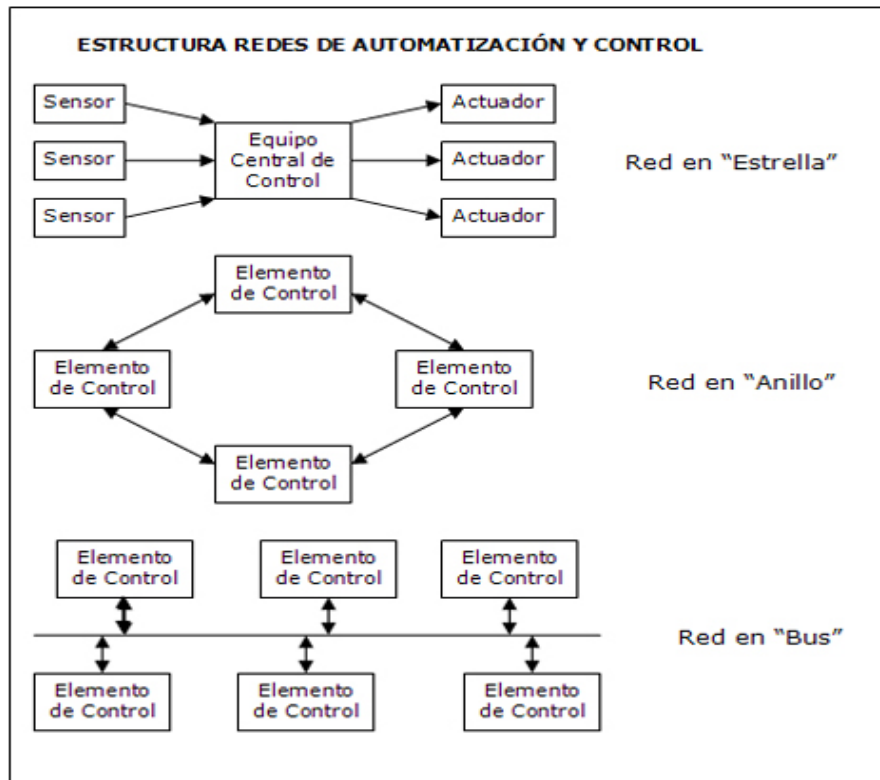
ESTRUCTURA REDES DE AUTOMATIZACIÓN Y CONTROL

Sensor

Sensor

Sensor

Equipo Central de Control

Actuador

Actuador

Actuador

Red en "Estrella"

Elemento de Control

Elemento de Control

Elemento de Control

Elemento de Control

Red en "Anillo"

Elemento de Control

Elemento de Control

Elemento de Control

Red en "Bus"

Elemento de Control

Elemento de Control

Elemento de Control